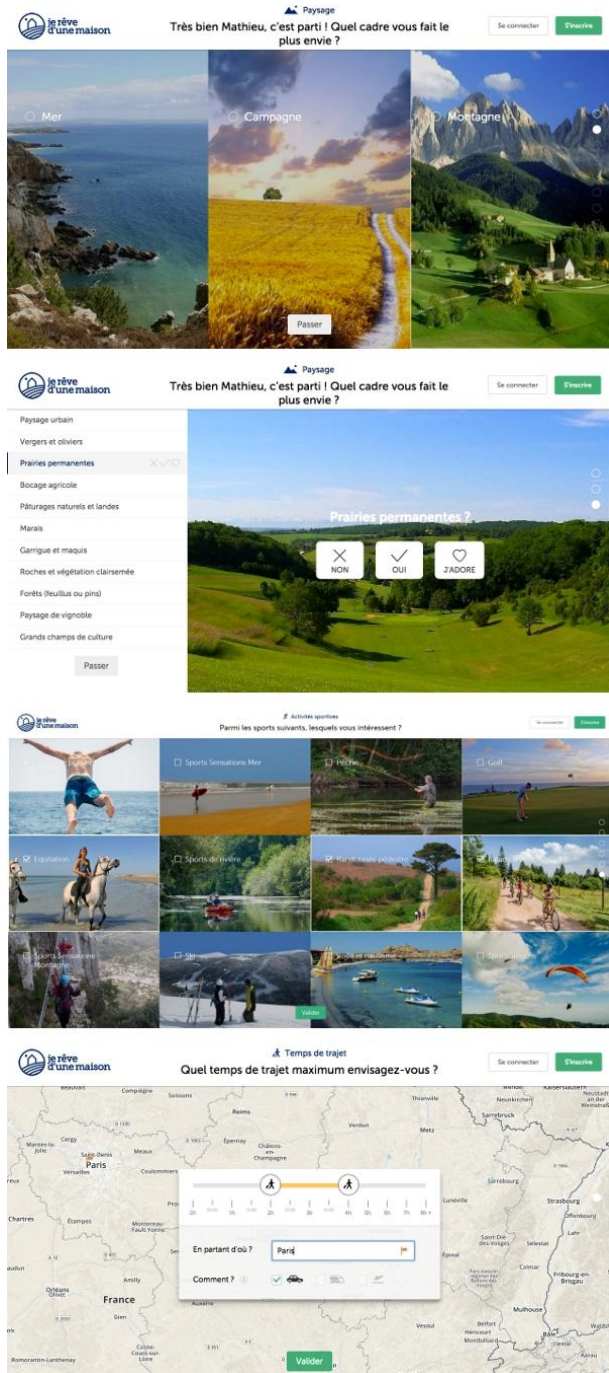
je rêve d'une maison

Paysage

Très bien Mathieu, c'est parti ! Quel cadre vous fait le plus envie ?

Se connecter
S'inscrire

Mer
Campagne
Montagne

Passer

je rêve d'une maison

Paysage

Très bien Mathieu, c'est parti ! Quel cadre vous fait le plus envie ?

Se connecter
S'inscrire

Paysage urbain
Vergers et oliviers
Prairies permanentes
Bocage agricole
Pâturages naturels et landes
Marais
Garrigue et maquis
Roches et végétation clairsemée
Forêts (feuillus ou pins)
Paysage de vignoble
Grands champs de culture

Passer

Prairies permanentes ?

NON
OUI
J'ADORE

je rêve d'une maison

Activités sportives

Parmi les sports suivants, lesquels vous intéressent ?

Se connecter
S'inscrire

Sports Sensations Mer
Pêche
Golf
Equitation
Sports de rivière
Randonnée pédestre
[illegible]
Sports Sensations Montagne
Ski
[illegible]
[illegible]

Valider

je rêve d'une maison

Temps de trajet

Quel temps de trajet maximum envisagez-vous ?

Se connecter
S'inscrire

0h 1h 2h 3h 4h 5h 6h 7h 8h +

En partant d'où ? Paris
Comment ?

Paris
France
Reims
Metz
Strasbourg
Versailles
Compiègne
Soissons
Verdun
Epernay
Châlons-en-Champagne
Chartres
Etampes
Orléans
Amilly
Auxerre
Lunéville
Colmar
Mulhouse
Belfort
Vesoul
Sarrebruck
Thionville
Saint-Dié-des-Vosges
Sélestat
Fribourg-en-Brisgau
Offenburg
Lahr
Coulommiers
Meaux
Saint-Denis
Cergy
Montereau-Fault-Yonne
Gien
Romorantin-Lanthenay
Cosne-Cours-sur-Loire
Sarrebourg
Epinal
Montbéliard
Kaiserslautern
Neunkirchen
Bâle
Aarau

Valider